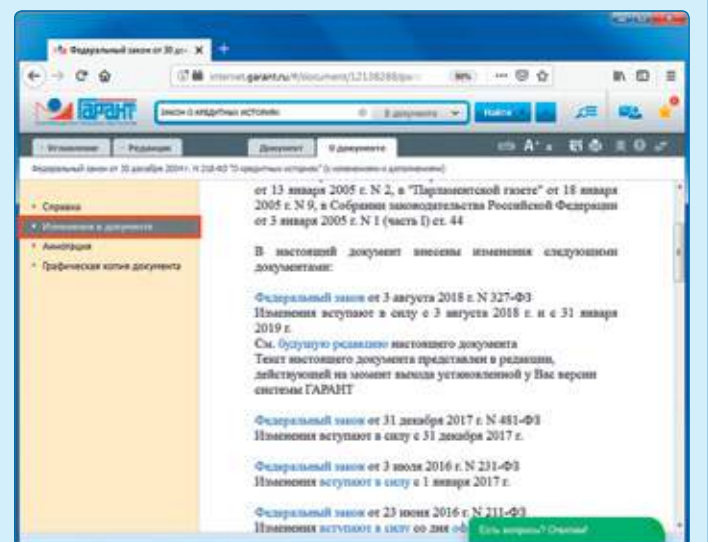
Федеральный закон от 30 дек... ×

internet.garant.ru/#/document/12138288/pa...

ГАРАНТ

Закон о кредитных историях

В документе

Найти

Утверждение

Редакции

Документ

О документе

Федеральный закон от 30 декабря 2004 г. N 218-ФЗ "О кредитных историях" (с изменениями и дополнениями)

Справка

Изменения в документе

Аннотация

Графическая копия документа

от 13 января 2005 г. N 2, в "Парламентской газете" от 18 января 2005 г. N 9, в Собрании законодательства Российской Федерации от 3 января 2005 г. N 1 (часть I) ст. 44

В настоящий документ внесены изменения следующими документами:

Федеральный закон от 3 августа 2018 г. N 327-ФЗ
Изменения вступают в силу с 3 августа 2018 г. и с 31 января 2019 г.
См. будущую редакцию настоящего документа
Текст настоящего документа представлен в редакции, действующей на момент выхода установленной у Вас версии системы ГАРАНТ

Федеральный закон от 31 декабря 2017 г. N 481-ФЗ
Изменения вступают в силу с 31 декабря 2017 г.

Федеральный закон от 3 июля 2016 г. N 231-ФЗ
Изменения вступают в силу с 1 января 2017 г.

Федеральный закон от 23 июня 2016 г. N 211-ФЗ
Изменения вступают в силу со дня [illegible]

Есть вопросы? Онлайн!